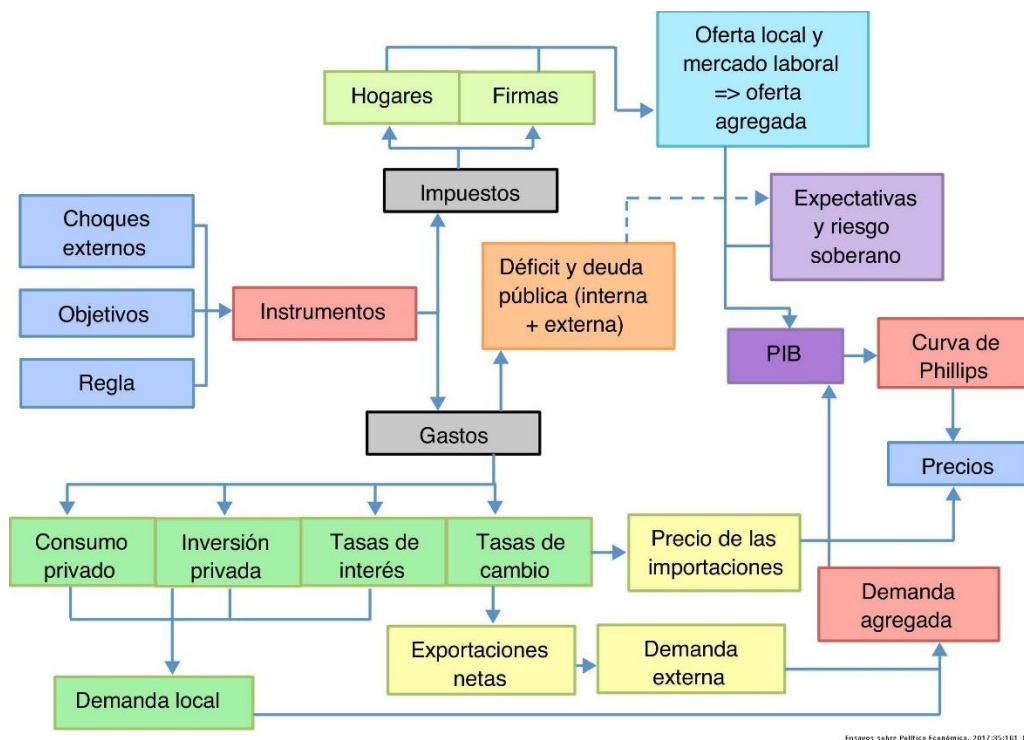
Hogares

Firmas

Oferta local y mercado laboral => oferta agregada

Impuestos

Expectativas y riesgo soberano

Choques externos

Objetivos

Instrumentos

Regla

Déficit y deuda pública (interna + externa)

PIB

Curva de Phillips

Gastos

Precios

Consumo privado

Inversión privada

Tasas de interés

Tasas de cambio

Precio de las importaciones

Demanda agregada

Exportaciones netas

Demanda externa

Demanda local

Ensayos sobre Política Económica, 2017;35:161-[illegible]